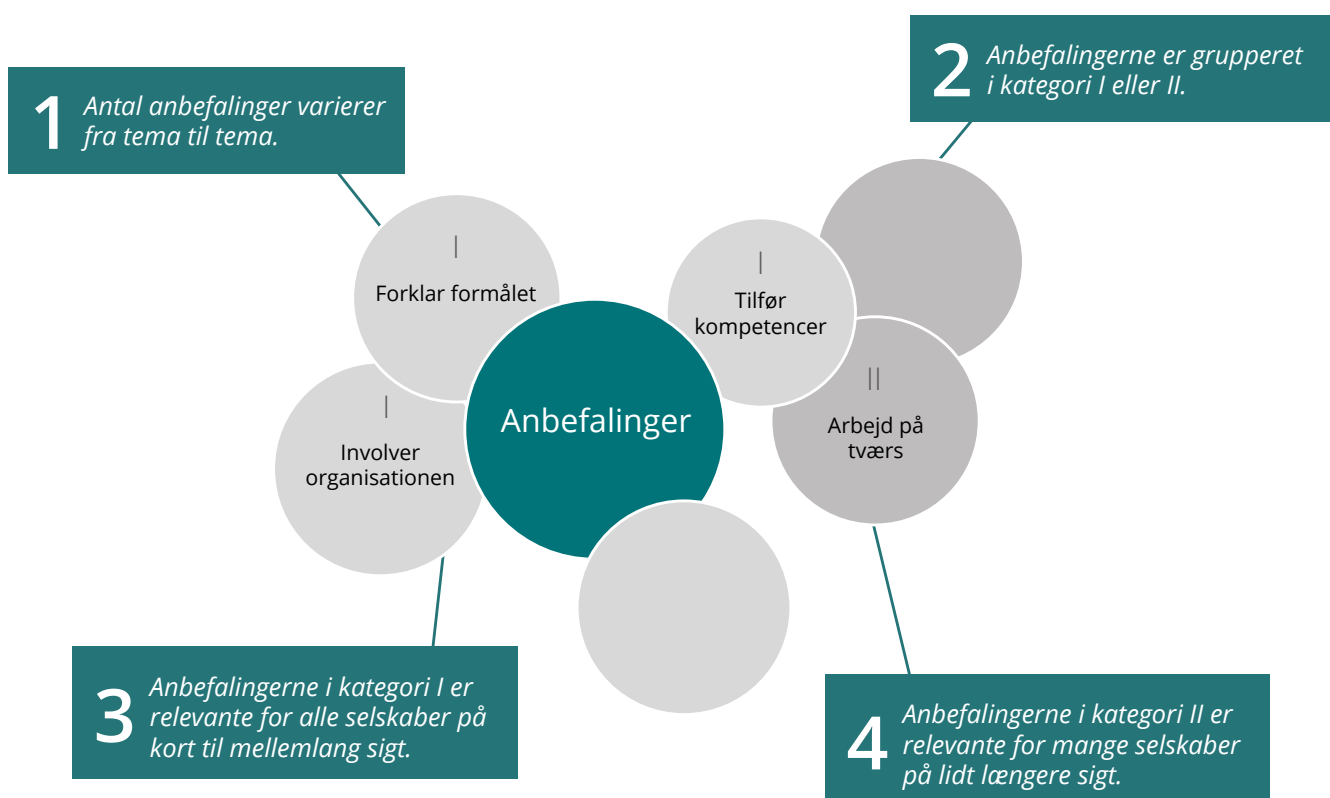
1 Antal anbefalinger varierer fra tema til tema.

2 Anbefalingerne er grupperet i kategori I eller II.

I
Forklar formålet

I
Tilfør kompetencer

Anbefalinger

II
Arbejd på tværs

I
Involver organisationen

3 Anbefalingerne i kategori I er relevante for alle selskaber på kort til mellemlang sigt.

4 Anbefalingerne i kategori II er relevante for mange selskaber på lidt længere sigt.